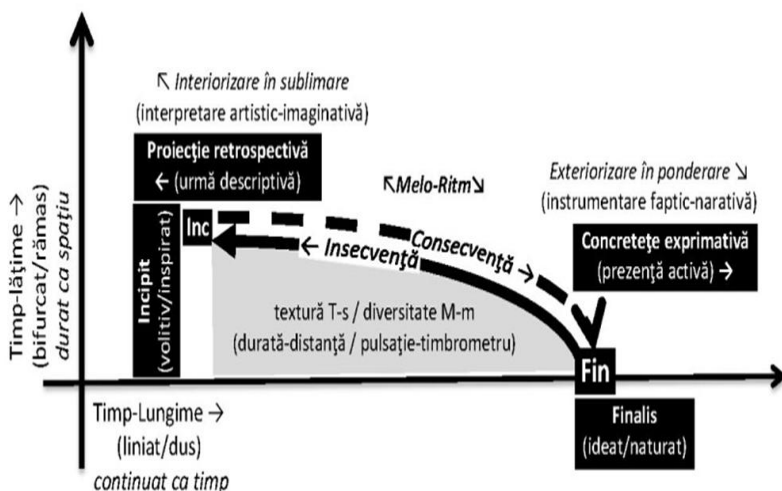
↖ Interiorizare în sublimare
(interpretare artistic-imaginativă)

Proiecţie retrospectivă
← (urmă descriptivă)

↖Melo-Ritm↘

Exteriorizare în ponderare ↘
(instrumentare faptic-narativă)

Timp-lăţime →
(bifurcat/rămas)
durat ca spaţiu

Incipit
(volitiv/inspirat)

Inc

← Insecvenţă

Consecvenţă →

Concreteţe exprimativă
(prezenţă activă) →

textură T-s / diversitate M-m
(durată-distanţă / pulsaţie-timbrometru)

Fin

Timp-Lungime →
(liniat/dus)
continuat ca timp

Finalis
(ideat/naturat)